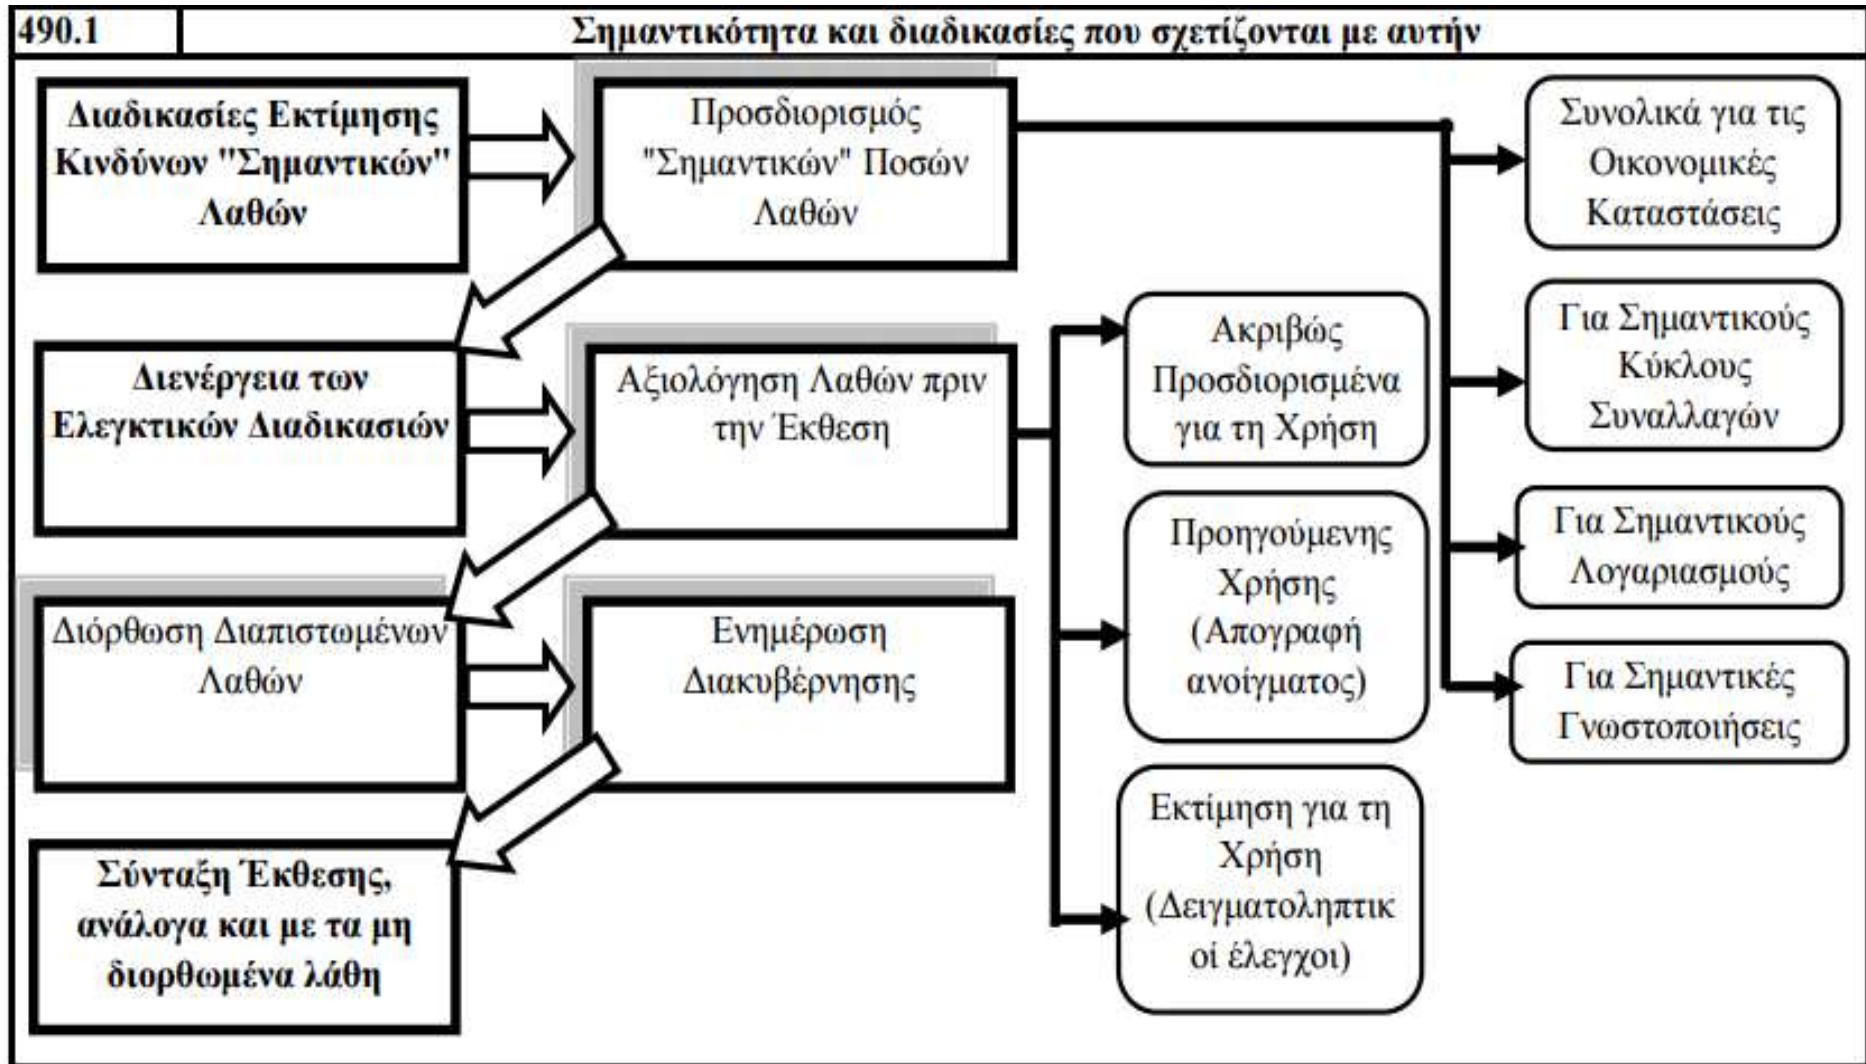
490.1 | Σημαντικότητα και διαδικασίες που σχετίζονται με αυτήν

Διαδικασίες Εκτίμησης Κινδύνων "Σημαντικών" Λαθών

Προσδιορισμός "Σημαντικών" Ποσών Λαθών

Συνολικά για τις Οικονομικές Καταστάσεις

Για Σημαντικούς Κύκλους Συναλλαγών

Για Σημαντικούς Λογαριασμούς

Για Σημαντικές Γνωστοποιήσεις

Διενέργεια των Ελεγκτικών Διαδικασιών

Αξιολόγηση Λαθών πριν την Έκθεση

Ακριβώς Προσδιορισμένα για τη Χρήση

Προηγούμενης Χρήσης (Απογραφή ανοίγματος)

Εκτίμηση για τη Χρήση (Δειγματοληπτικοί έλεγχοι)

Διόρθωση Διαπιστωμένων Λαθών

Ενημέρωση Διακυβέρνησης

Σύνταξη Έκθεσης, ανάλογα και με τα μη διορθωμένα λάθη